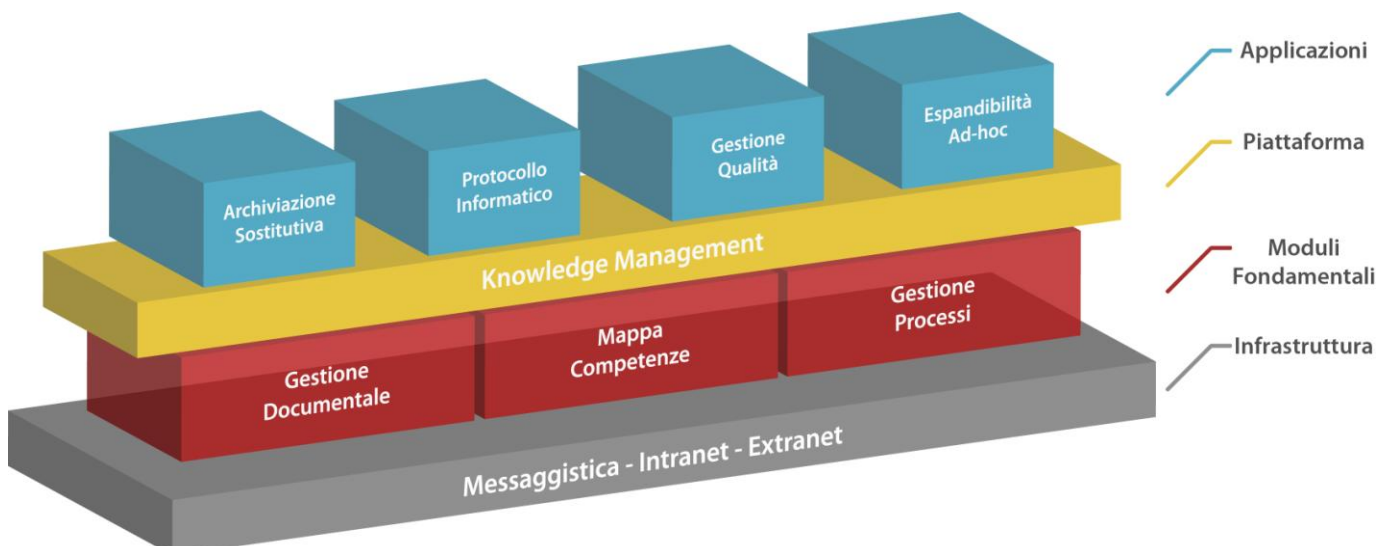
Archiviazione Sostitutiva

Protocollo Informatico

Gestione Qualità

Espandibilità Ad-hoc

Knowledge Management

Gestione Documentale

Mappa Competenze

Gestione Processi

Messaggistica - Intranet - Extranet

Applicazioni

Piattaforma

Moduli Fondamentali

Infrastruttura